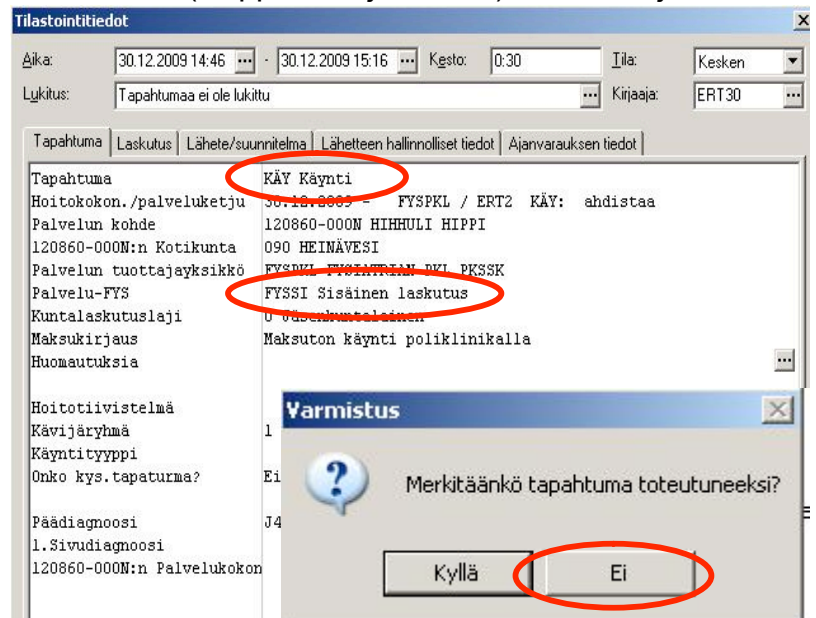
Tilastointitiedot

Aika: 30.12.2009 14:46 ... - 30.12.2009 15:16 ... Kesto: 0:30 Tila: Kesken
Lukitus: Tapahtumaa ei ole lukittu ... Kirjaaja: ERT30 ...

Tapahtuma | Laskutus | Lähete/suunnitelma | Lähetteen hallinnolliset tiedot | Ajanvarauksen tiedot

| | |
|---|---|
| Tapahtuma | KÄY Käynti |
| Hoitokokon./palveluketju | 30.12.2009 - FYSPKL / ERT2 KÄY: ahdistaa |
| Palvelun kohde | 120860-000N HIHHULI HIPPI |
| 120860-000N:n Kotikunta | 090 HEINÄVESI |
| Palvelun tuottajayksikkö | FYSPKL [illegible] PKL PKSSK |
| Palvelu-FYS | FYSSI Sisäinen laskutus |
| Kuntalaskutuslaji | 0 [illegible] |
| Maksukirjaus | Maksuton käynti poliklinikalla |
| Huomautuksia | ... |
| | |
| Hoitotiivistelmä | |
| Kävijäryhmä | 1 |
| Käyntityyppi | |
| Onko kys.tapaturma? | Ei |
| | |
| Päädiagnoosi | J4 |
| 1.Sivudiagnoosi | |
| 120860-000N:n Palvelukokon | |

Varmistus

Merkitäänkö tapahtuma toteutuneeksi?

Kyllä Ei